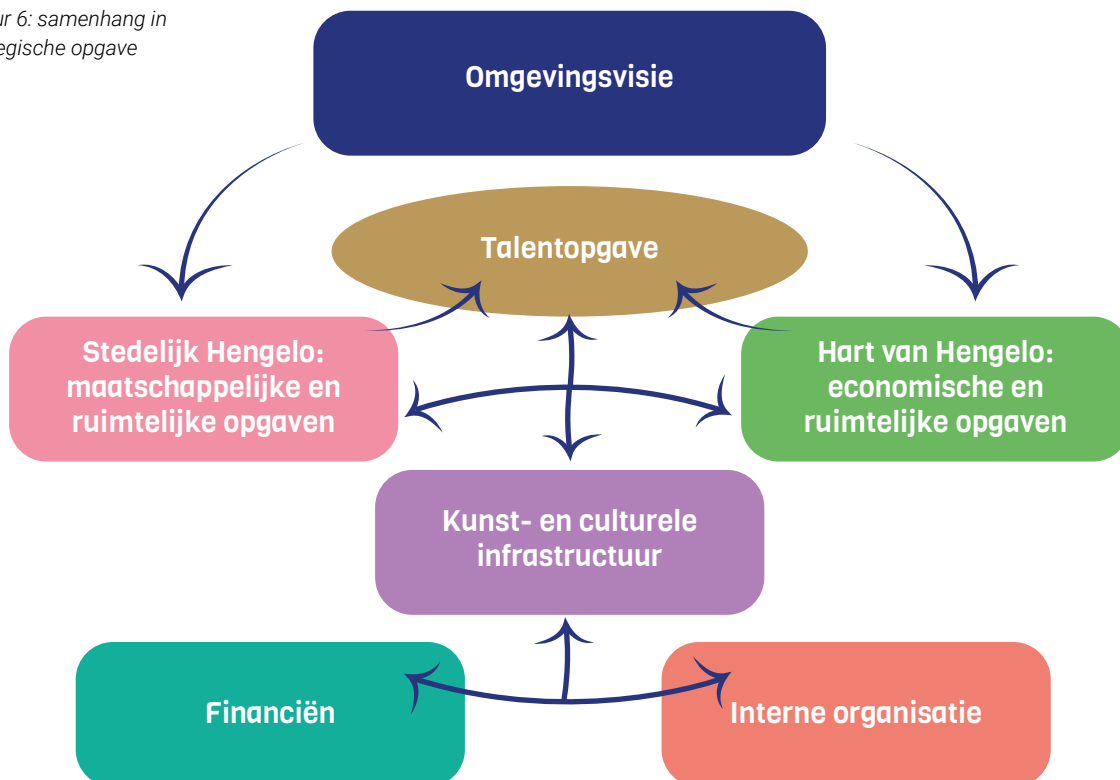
ur 6: samenhang in
egische opgave

Omgevingsvisie

Talentopgave

Stedelijk Hengelo: maatschappelijke en ruimtelijke opgaven

Hart van Hengelo: economische en ruimtelijke opgaven

Kunst- en culturele infrastructuur

Financiën

Interne organisatie